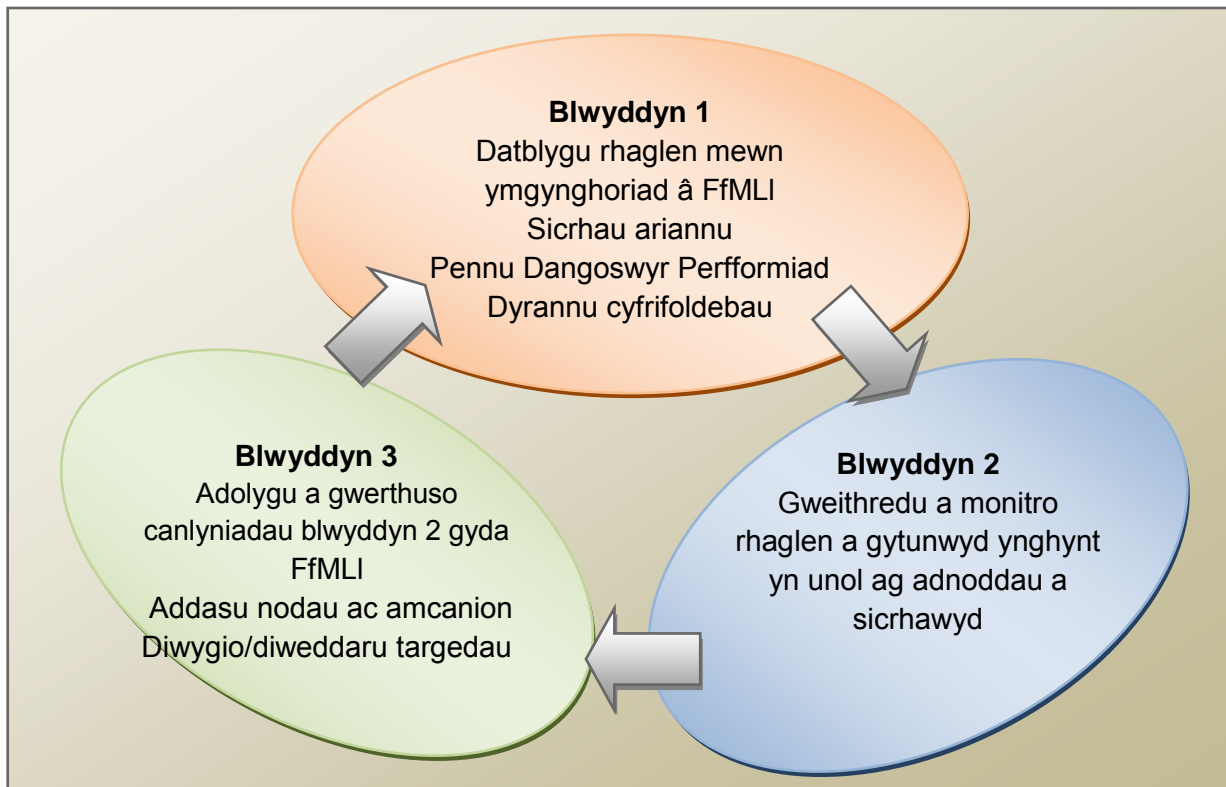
**Blwyddyn 1**
Datblygu rhaglen mewn ymgynghoriad â FfMLI
Sicrhau ariannu
Pennu Dangoswyr Perfformiad
Dyrannu cyfrifoldebau

**Blwyddyn 2**
Gweithredu a monitro rhaglen a gytunwyd ynghynt yn unol ag adnoddau a sicrhawyd

**Blwyddyn 3**
Adolygu a gwerthuso canlyniadau blwyddyn 2 gyda FfMLI
Addasu nodau ac amcanion
Diwygio/diweddaru targedau